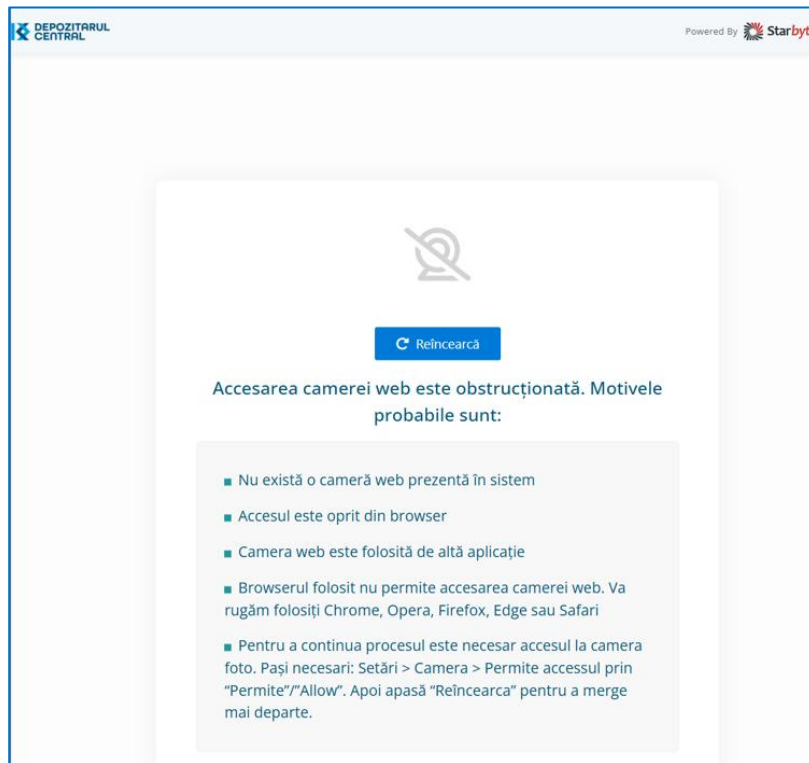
DEPOZITARUL CENTRAL

Powered By Starbyt

Reîncearcă

Accesarea camerei web este obstrucționată. Motivele probabile sunt:

Nu există o cameră web prezentă în sistem

Accesul este oprit din browser

Camera web este folosită de altă aplicație

Browserul folosit nu permite accesarea camerei web. Va rugăm folosiți Chrome, Opera, Firefox, Edge sau Safari

Pentru a continua procesul este necesar accesul la camera foto. Pași necesari: Setări > Camera > Permite accessul prin "Permite"/"Allow". Apoi apasă "Reîncearca" pentru a merge mai departe.